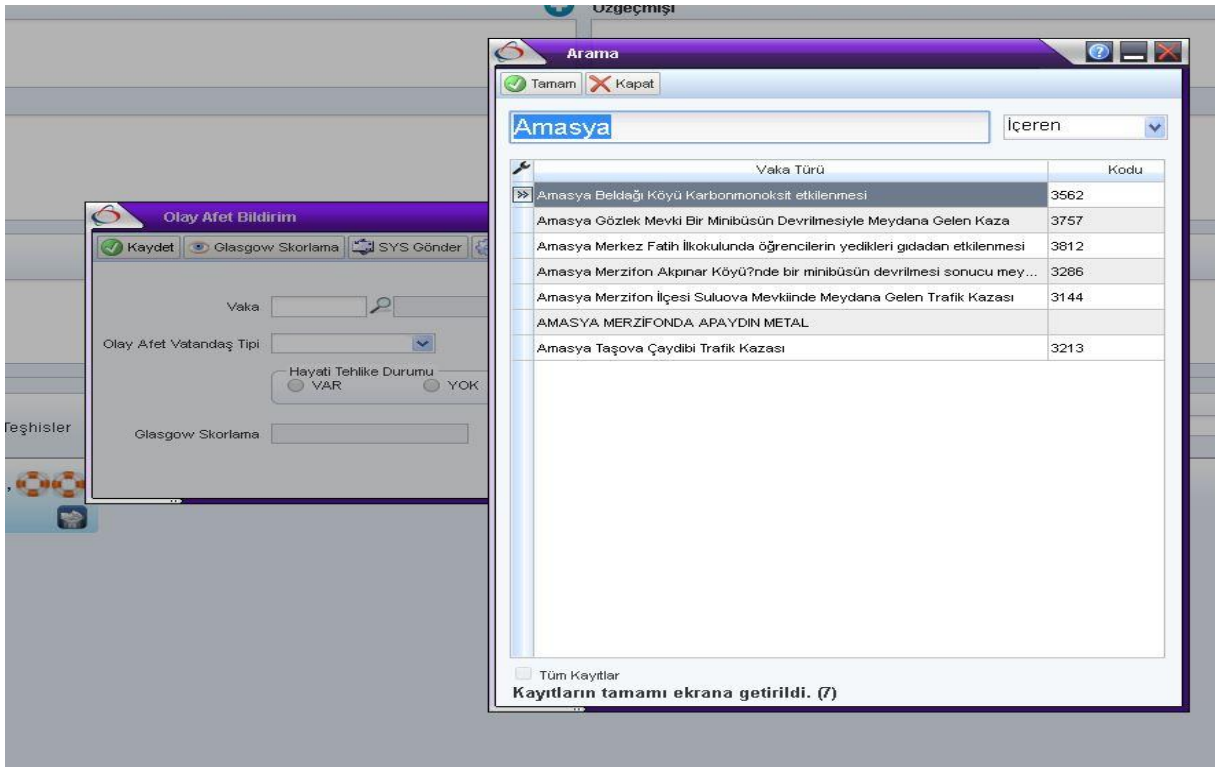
Özgeçmişi

Olay Afet Bildirim

Kaydet | Glasgow Skorlama | SYS Gönder

Vaka

Olay Afet Vatandaş Tipi

Hayati Tehlike Durumu
VAR
YOK

Teşhisler

Glasgow Skorlama

Arama

Tamam | Kapat

Amasya

İçeren

| Vaka Türü | Kodu |
|---|---|
| Amasya Beldağı Köyü Karbonmonoksit etkilenmesi | 3562 |
| Amasya Gözlek Mevki Bir Minibüsün Devrilmesiyle Meydana Gelen Kaza | 3757 |
| Amasya Merkez Fatih İlkokulunda öğrencilerin yedikleri gıdadan etkilenmesi | 3812 |
| Amasya Merzifon Akpınar Köyü?nde bir minibüsün devrilmesi sonucu mey... | 3286 |
| Amasya Merzifon İlçesi Suluova Mevkiinde Meydana Gelen Trafik Kazası | 3144 |
| AMASYA MERZİFONDA APAYDIN METAL | |
| Amasya Taşova Çaydibi Trafik Kazası | 3213 |

Tüm Kayıtlar
Kayıtların tamamı ekrana getirildi. (7)